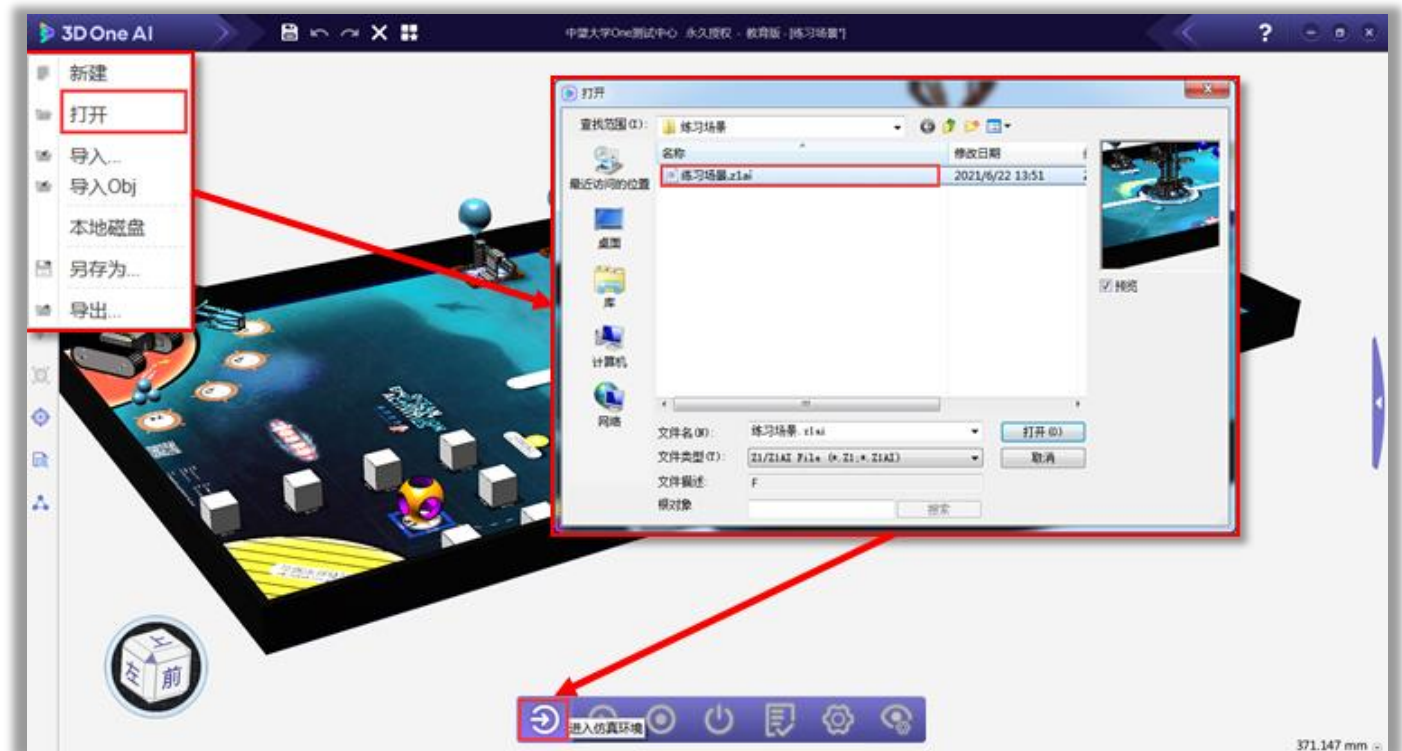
3D One AI

中望大学One测试中心 永久授权 - 教育版 - [练习场景*]

新建
打开
导入...
导入Obj
本地磁盘
另存为...
导出...

打开

查找范围(I): 练习场景

最近访问的位置
桌面
库
计算机
网络

| 名称 | 修改日期 |
|---|---|
| 练习场景.z1ai | 2021/6/22 13:51 |

预览

文件名(N): 练习场景.z1ai
打开(O)
文件类型(T): Z1/Z1AI File (*.Z1;*.Z1AI)
取消
文件描述: F
根对象
搜索

上
左
前

进入仿真环境

371.147 mm